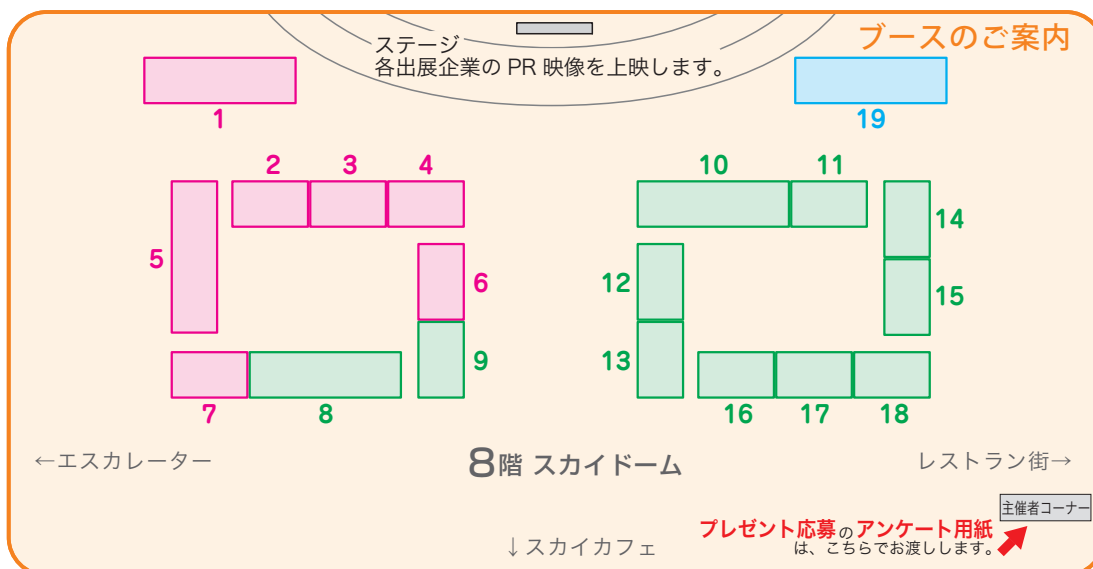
ブースのご案内

ステージ
各出展企業の PR 映像を上映します。

1

19

2 3 4

5

6

7 8

9

10 11

14

12

15

13

16 17 18

←エスカレーター

8階 スカイドーム

レストラン街→

主催者コーナー

プレゼント応募のアンケート用紙
は、こちらでお渡しします。

↓スカイカフェ